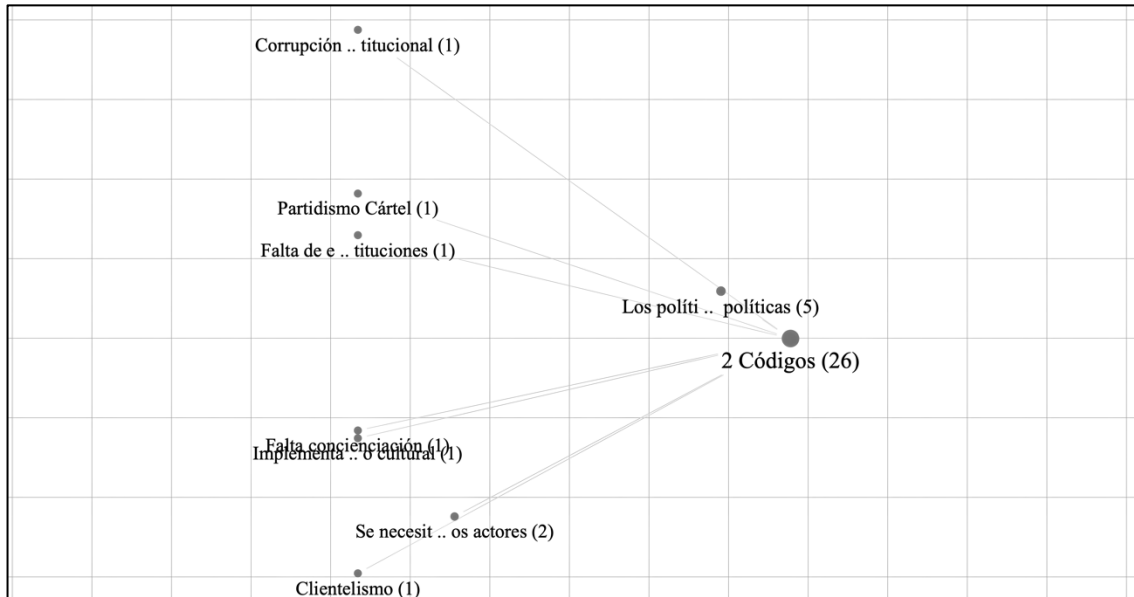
Corrupción .. titucional (1)

Partidismo Cártel (1)

Falta de e .. tituciones (1)

Los políti .. políticas (5)

2 Códigos (26)

Falta concienciación (1)

Implementa .. o cultural (1)

Se necesit .. os actores (2)

Clientelismo (1)